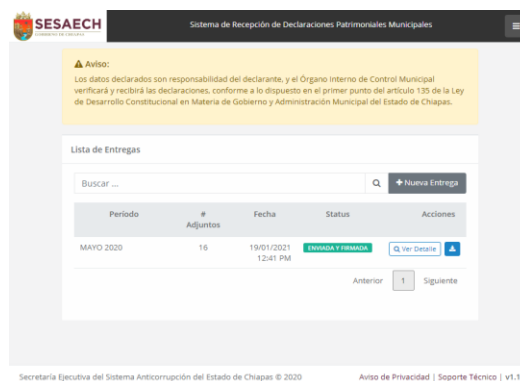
SESAECH
GOBIERNO DE CHIAPAS

Sistema de Recepción de Declaraciones Patrimoniales Municipales

⚠ Aviso:
Los datos declarados son responsabilidad del declarante, y el Órgano Interno de Control Municipal verificará y recibirá las declaraciones, conforme a lo dispuesto en el primer punto del artículo 135 de la Ley de Desarrollo Constitucional en Materia de Gobierno y Administración Municipal del Estado de Chiapas.

Lista de Entregas

Buscar ...

+ Nueva Entrega

| Periodo | # Adjuntos | Fecha | Status | Acciones |
|---|---|---|---|---|
| MAYO 2020 | 16 | 19/01/2021 12:41 PM | ENVIADA Y FIRMADA | Ver Detalle |

Anterior 1 Siguiente

Secretaría Ejecutiva del Sistema Anticorrupción del Estado de Chiapas © 2020

Aviso de Privacidad | Soporte Técnico | v1.1